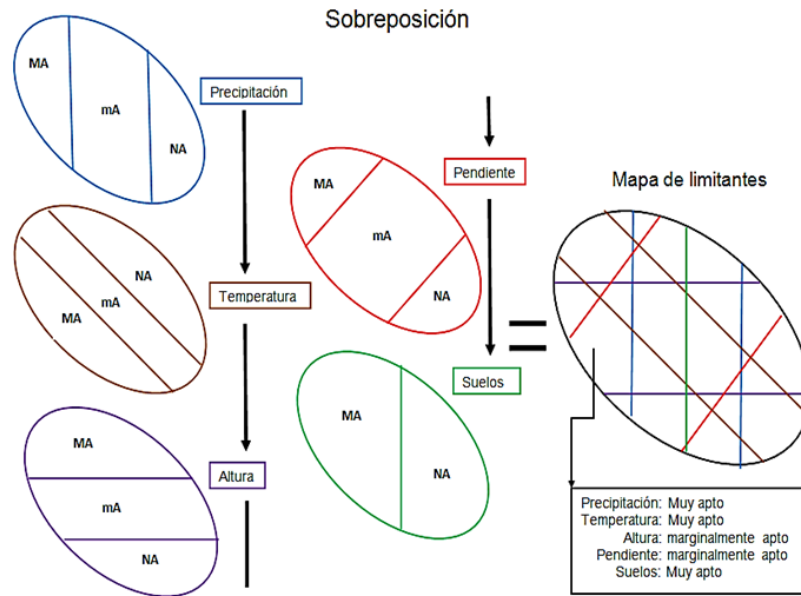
Sobreposición

MA
mA
NA
Precipitación

NA
mA
MA
Temperatura

MA
mA
NA
Altura

MA
mA
NA
Pendiente

MA
NA
Suelos

=

Mapa de limitantes

Precipitación: Muy apto
Temperatura: Muy apto
Altura: marginalmente apto
Pendiente: marginalmente apto
Suelos: Muy apto